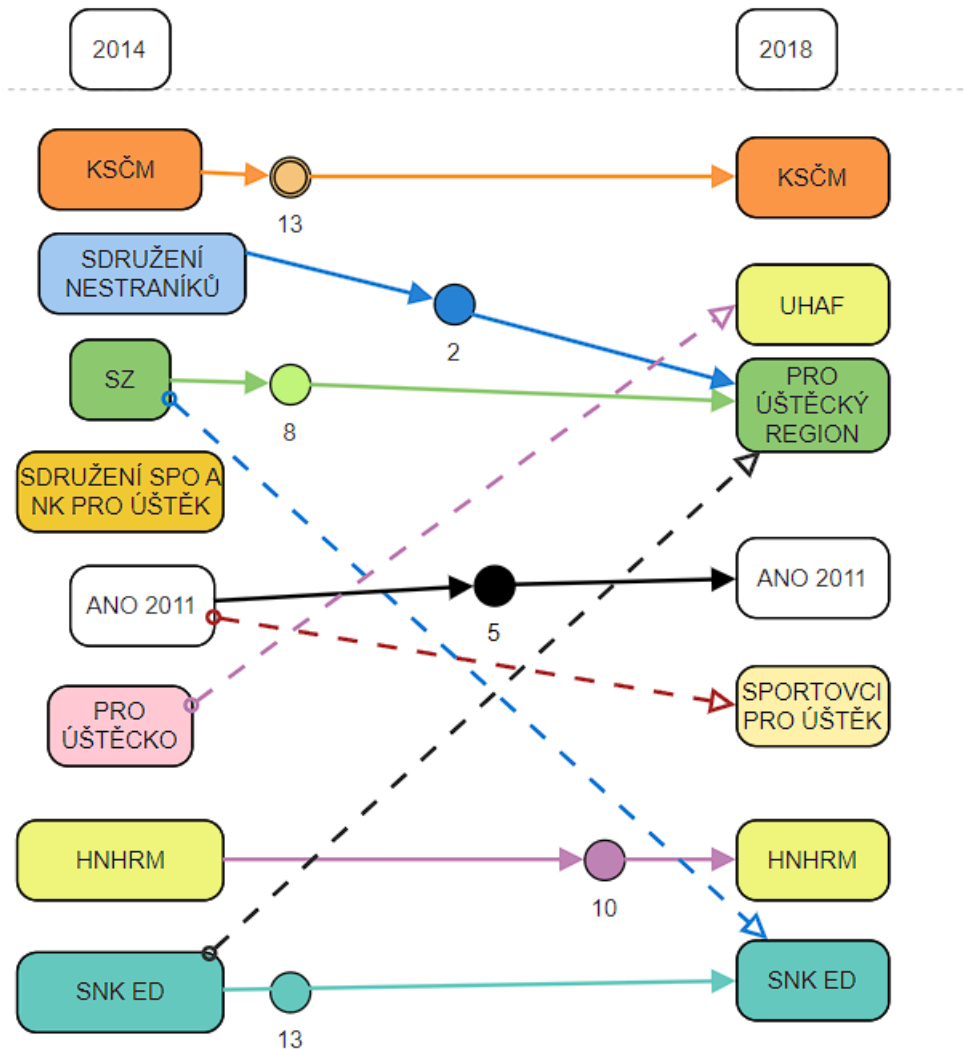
2014

2018

KSČM

13

KSČM

SDRUŽENÍ NESTRANÍKŮ

2

UHAF

SZ

8

PRO ÚŠTĚCKÝ REGION

SDRUŽENÍ SPO A NK PRO ÚŠTĚK

ANO 2011

5

ANO 2011

PRO ÚŠTĚCKO

SPORTOVCI PRO ÚŠTĚK

HNHRM

10

HNHRM

SNK ED

13

SNK ED